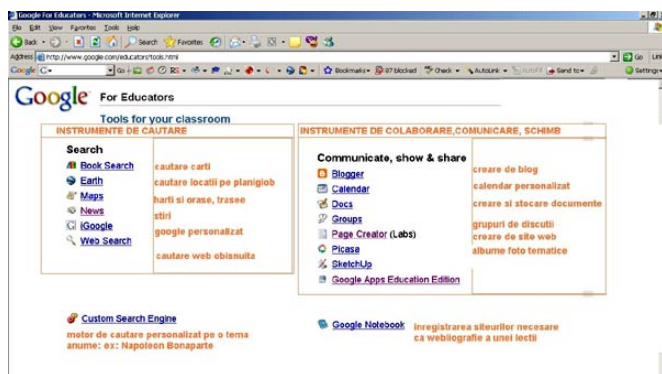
Google For Educators - Microsoft Internet Explorer

File Edit View Favorites Tools Help

Back Search Favorites

Address http://www.google.com/educators/tools.html

Go Links

Google G-

Go Bookmarks 0 blocked Check AutoLink AutoFill Send to Settings

Google For Educators

Tools for your classroom

INSTRUMENTE DE CAUTARE

Search

Book Search — cautare carti

Earth — cautare locatii pe planiglob

Maps — harti si orase, trasee

News — stiri

iGoogle — google personalizat

Web Search — cautare web obisnuita

INSTRUMENTE DE COLABORARE,COMUNICARE, SCHIMB

Communicate, show & share

Blogger — creare de blog

Calendar — calendar personalizat

Docs — creare si stocare documente

Groups — grupuri de discutii

Page Creator (Labs) — creare de site web

Picasa — albume foto tematice

SketchUp

Google Apps Education Edition

Custom Search Engine

motor de cautare personalizat pe o tema anume: ex: Napoleon Bonaparte

Google Notebook

inregistrarea siteurilor necesare ca webliografie a unei lectii